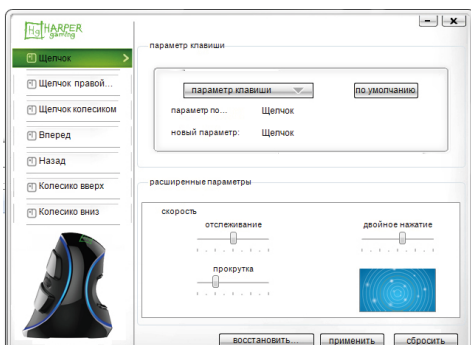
Ha HARPER gaming

-
x

Щелчок
Щелчок правой...
Щелчок колесиком
Вперед
Назад
Колесико вверх
Колесико вниз

параметр клавиши

параметр клавиши
по умолчанию

параметр по...
Щелчок

новый параметр:
Щелчок

расширенные параметры

скорость

отслеживание
двойное нажатие

прокрутка

восстановить...
применить
сбросить